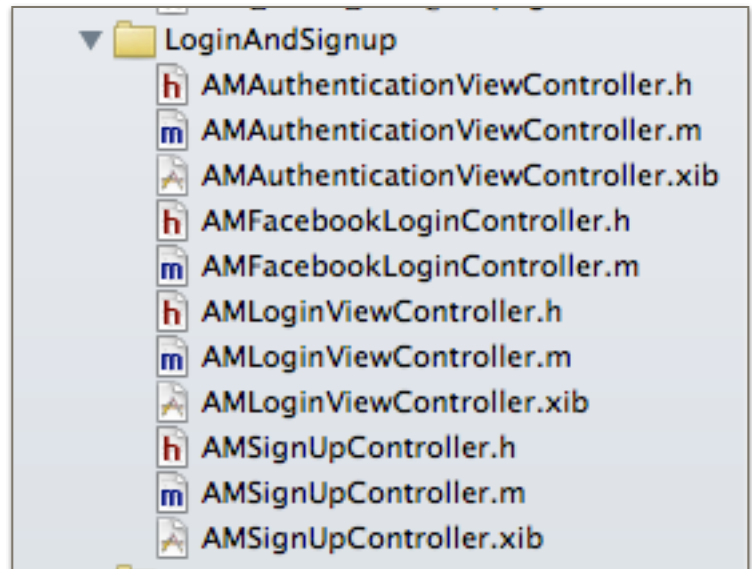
LoginAndSignup
h AMAuthenticationViewController.h
m AMAuthenticationViewController.m
AMAuthenticationViewController.xib
h AMFacebookLoginController.h
m AMFacebookLoginController.m
h AMLoginViewController.h
m AMLoginViewController.m
AMLoginViewController.xib
h AMSignUpController.h
m AMSignUpController.m
AMSignUpController.xib